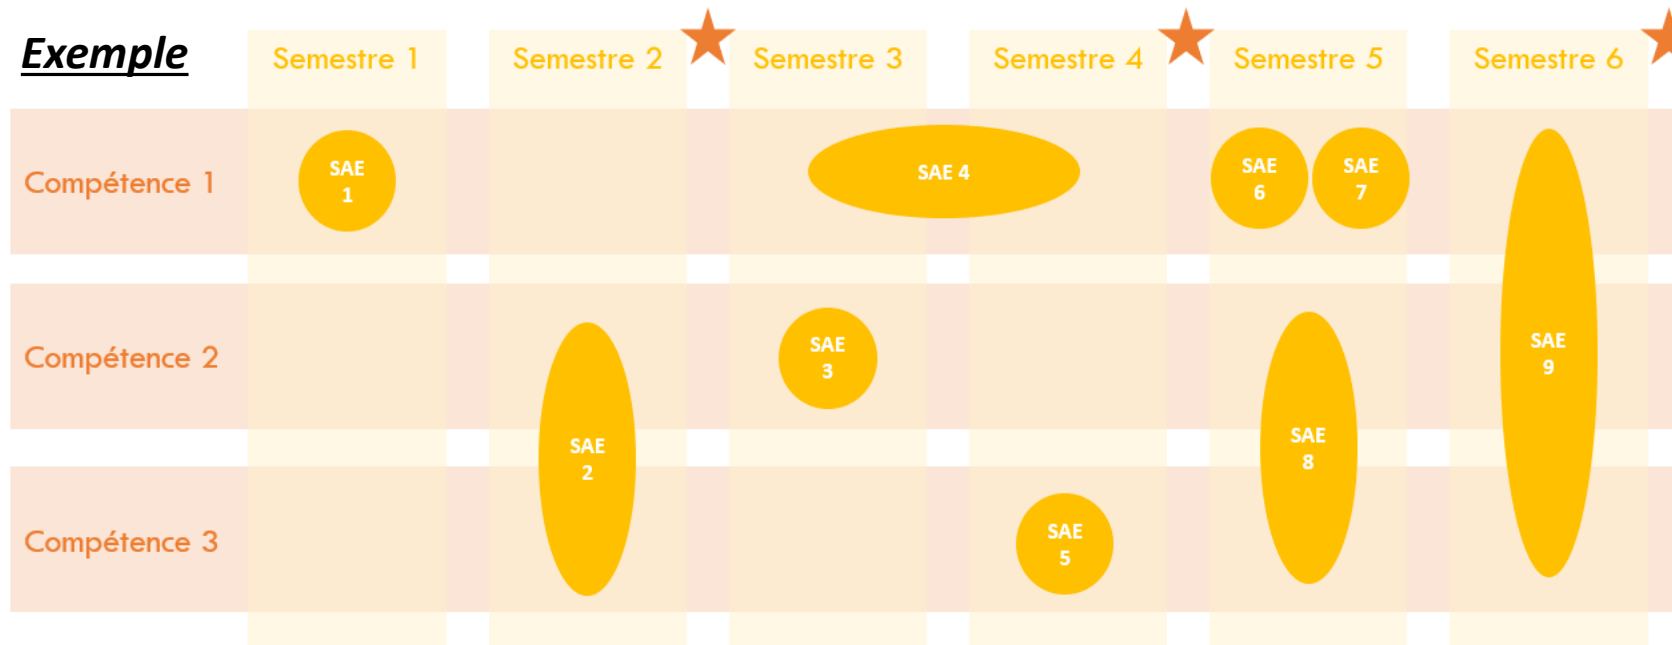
Exemple

| | Semestre 1 | Semestre 2 | Semestre 3 | Semestre 4 | Semestre 5 | Semestre 6 |
|---|---|---|---|---|---|---|
| Compétence 1 | SAE 1 | | SAE 4 | SAE 4 | SAE 6 SAE 7 | SAE 9 |
| Compétence 2 | | SAE 2 | SAE 3 | | SAE 8 | SAE 9 |
| Compétence 3 | | SAE 2 | | SAE 5 | SAE 8 | SAE 9 |